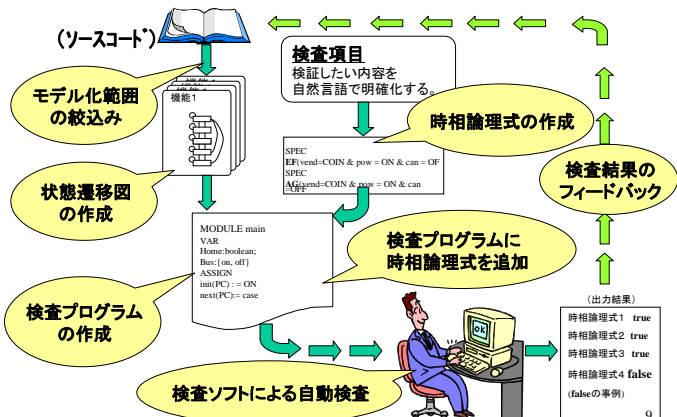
(ソースコード)

モデル化範囲の絞込み

機能1

状態遷移図の作成

検査項目
検証したい内容を
自然言語で明確化する。

時相論理式の作成

SPEC
EF(vend=COIN & pow = ON & can = OF
SPEC
AG(vend=COIN & pow = ON & can = OFF

MODULE main
VAR
Home:boolean;
Bus:{on, off}
ASSIGN
init(PC) : = ON
next(PC):= case

検査プログラムに
時相論理式を追加

検査プログラムの作成

検査結果のフィードバック

(出力結果)
時相論理式1 true
時相論理式2 true
時相論理式3 true
時相論理式4 false
(falseの事例)

OK

検査ソフトによる自動検査

9